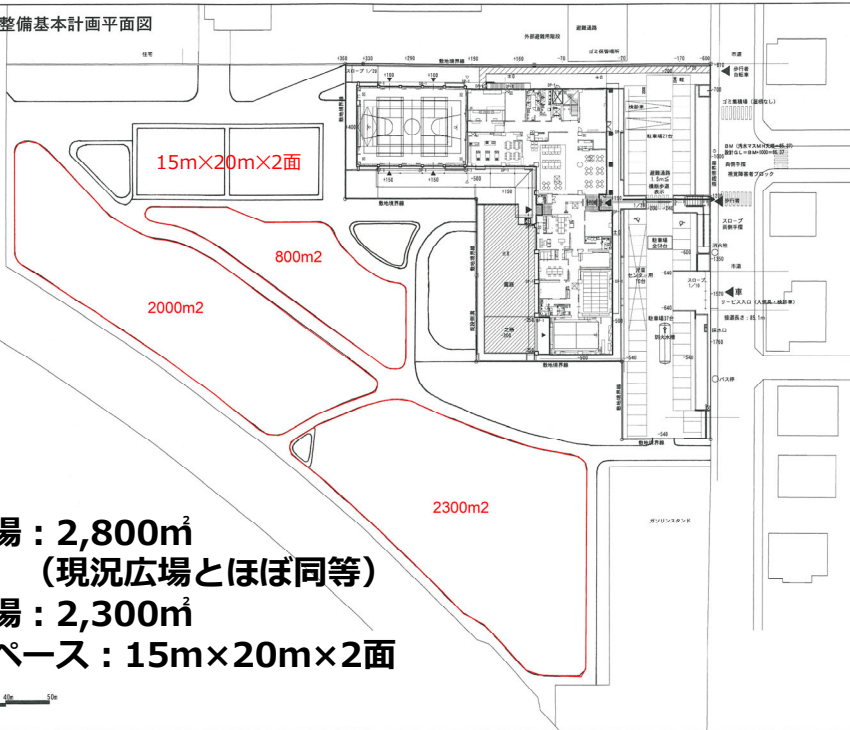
整備基本計画平面図

15m×20m×2面

800m2

2000m2

2300m2

場：2,800㎡
（現況広場とほぼ同等）
場：2,300㎡
ペース：15m×20m×2面

住宅

外部避難階段

避難通路

ゴミ保管場所

歩道

敷地境界線

スロープ

駐車場

駐輪場

歩行者

車

バス停

ガソリンスタンド

40m 50m